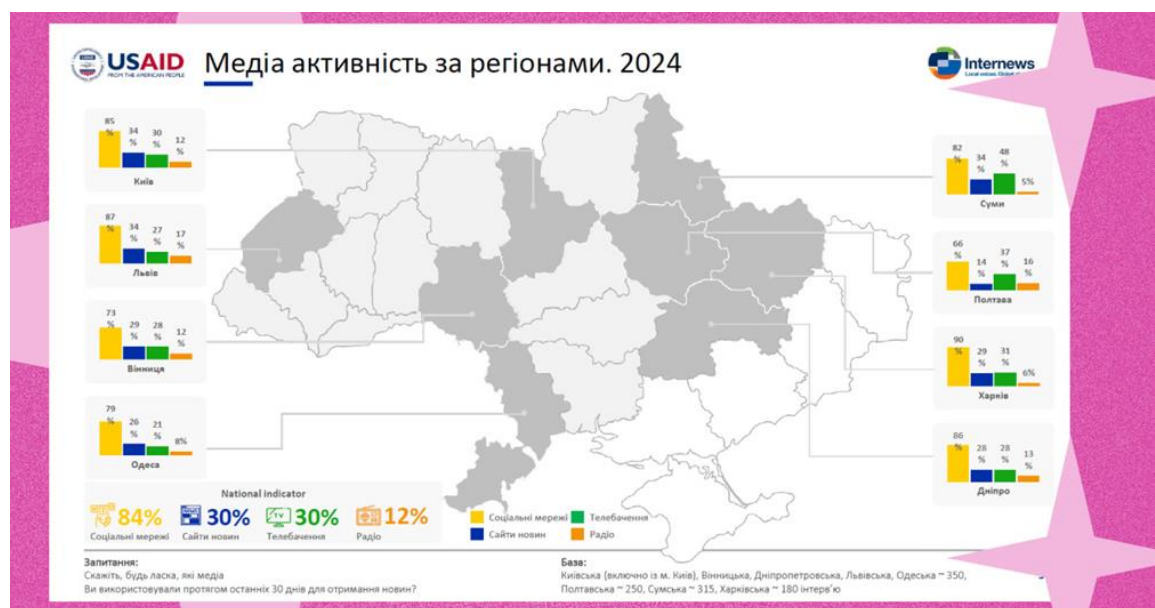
USAID
FROM THE AMERICAN PEOPLE

Медіа активність за регіонами. 2024

Internews
Local voices. Global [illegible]

| 85 % | 34 % | 30 % | 12 % |
|---|---|---|---|

Київ

| 87 % | 34 % | 27 % | 17 % |
|---|---|---|---|

Львів

| 73 % | 29 % | 28 % | 12 % |
|---|---|---|---|

Вінниця

| 79 % | 26 % | 21 % | 8% |
|---|---|---|---|

Одеса

| 82 % | 34 % | 48 % | 5% |
|---|---|---|---|

Суми

| 66 % | 14 % | 37 % | 16 % |
|---|---|---|---|

Полтава

| 90 % | 29 % | 31 % | 6% |
|---|---|---|---|

Харків

| 86 % | 28 % | 28 % | 13 % |
|---|---|---|---|

Дніпро

National indicator
84% Соціальні мережі
30% Сайти новин
30% Телебачення
12% Радіо

Соціальні мережі
Телебачення
Сайти новин
Радіо

Запитання:
Скажіть, будь ласка, які медіа
Ви використовували протягом останніх 30 днів для отримання новин?

База:
Київська (включно із м. Київ), Вінницька, Дніпропетровська, Львівська, Одеська ~ 350,
Полтавська ~ 250, Сумська ~ 315, Харківська ~ 180 інтерв'ю